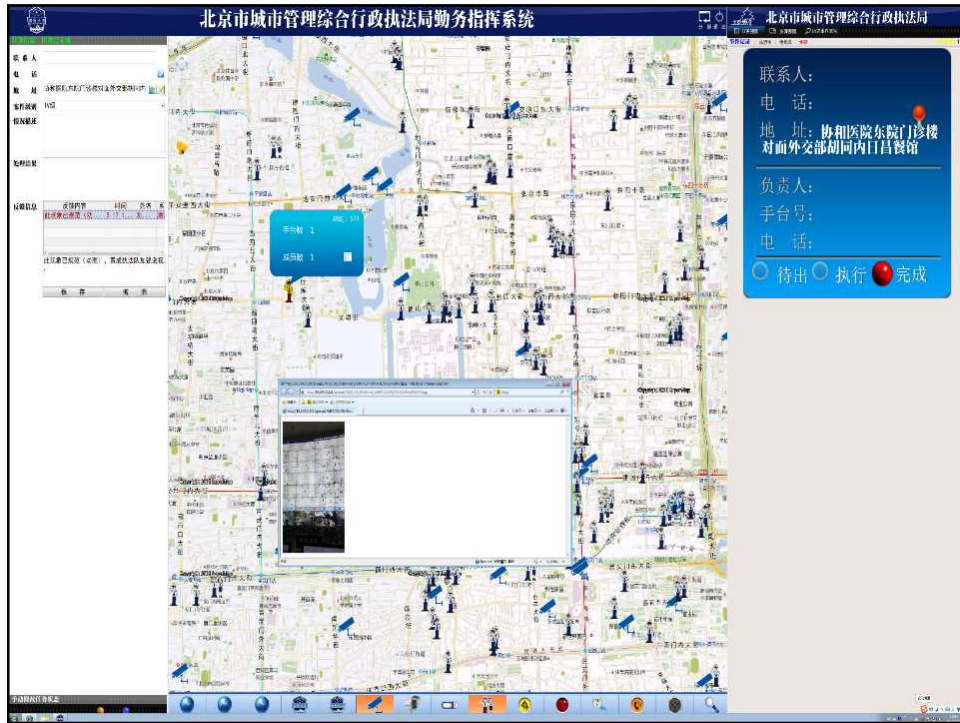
北京市城市管理综合行政执法局勤务指挥系统

北京市城市管理综合行政执法局

联系人
电话
地址 协和医院东院门诊楼对面外交部胡同内日昌餐馆
案件级别
情况描述
处理结果
反馈信息
保存
取消

手台数 1
执法数 1

联系人：
电　话：
地　址：协和医院东院门诊楼对面外交部胡同内日昌餐馆
负责人：
手台号：
电　话：
待出
执行
完成